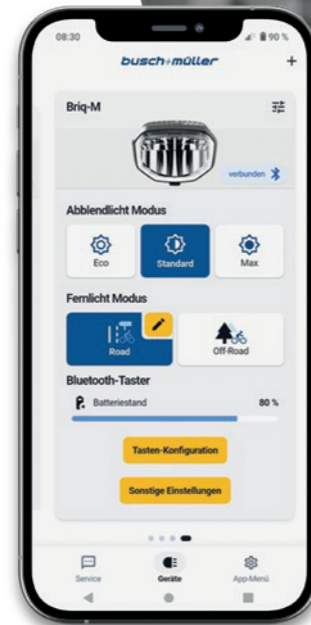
08:30

90 %

busch+müller

+

Briq-M

verbunden

Abblendlicht Modus

Eco

Standard

Max

Fernlicht Modus

Road

Off-Road

Bluetooth-Taster

Batteriestand

80 %

Tasten-Konfiguration

Sonstige Einstellungen

Service

Geräte

App-Menü